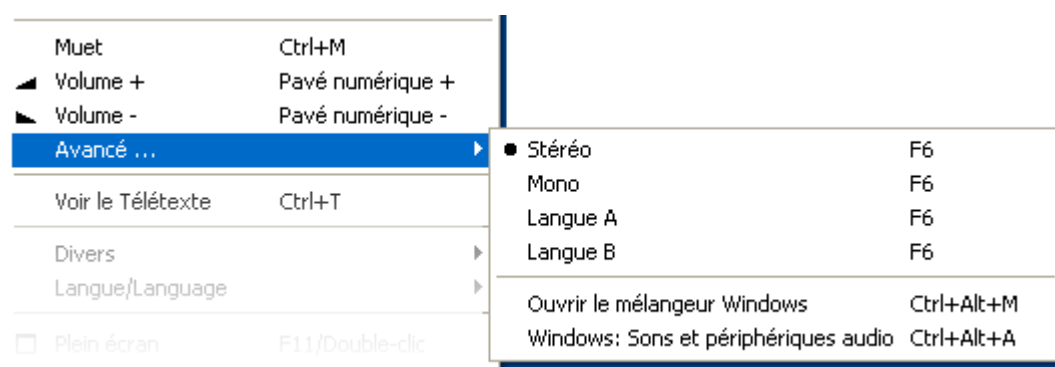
Muet Ctrl+M
Volume + Pavé numérique +
Volume - Pavé numérique -
Avancé ...
Voir le Télétexte Ctrl+T
Divers
Langue/Language
Plein écran F11/Double-clic

Stéréo F6
Mono F6
Langue A F6
Langue B F6
Ouvrir le mélangeur Windows Ctrl+Alt+M
Windows: Sons et périphériques audio Ctrl+Alt+A